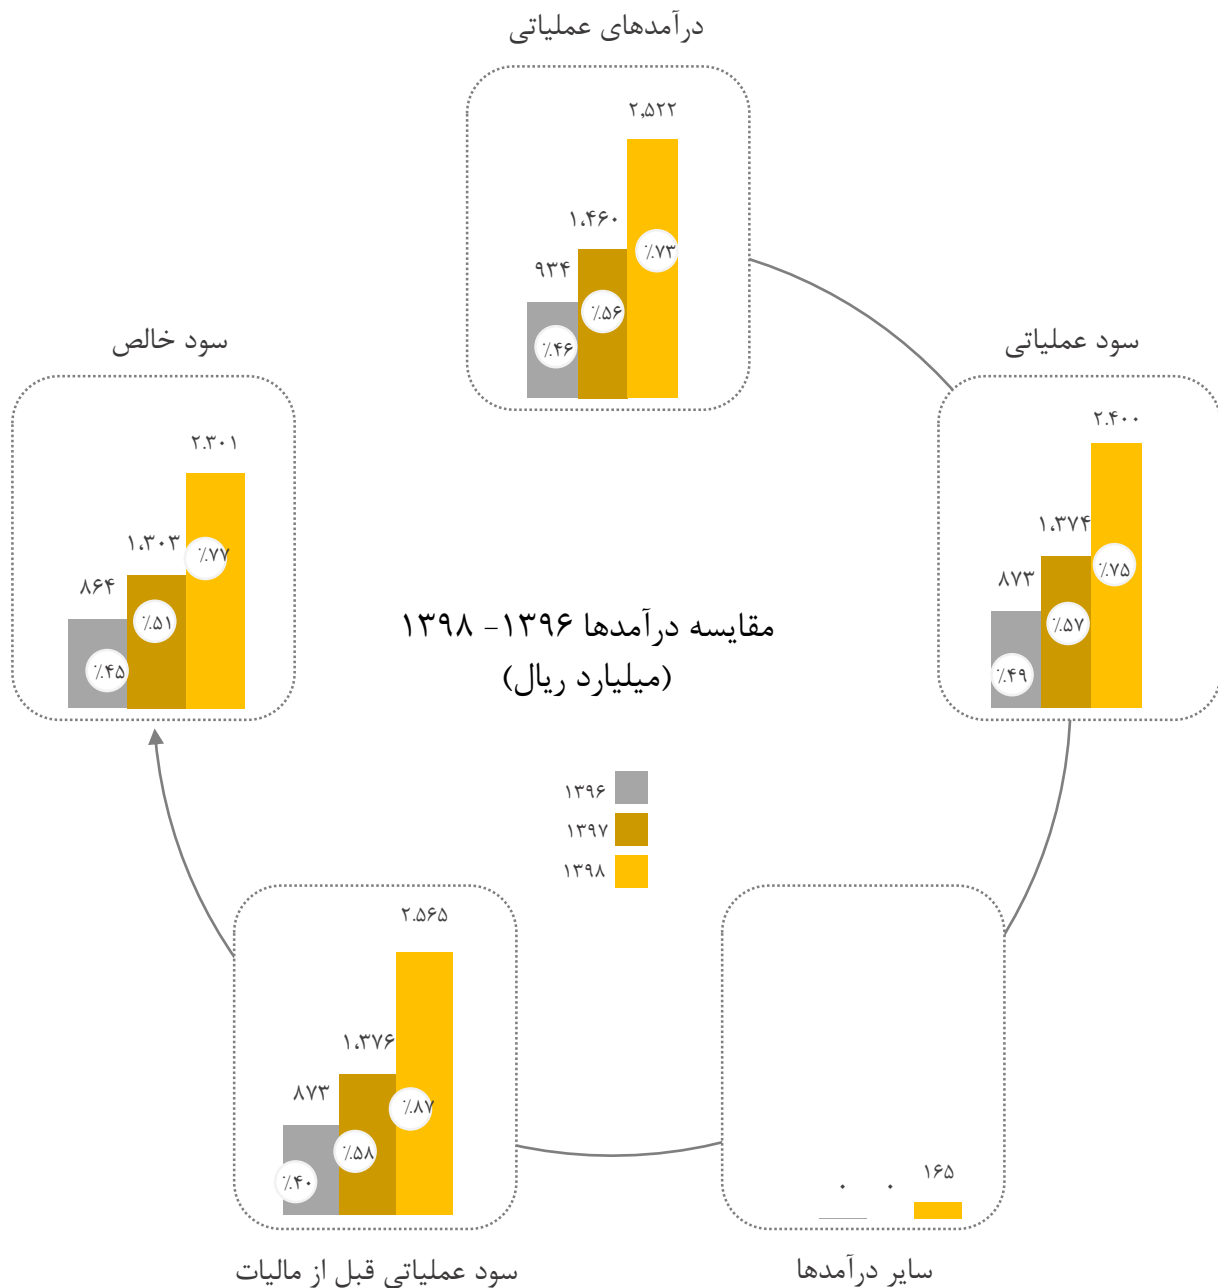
درآمدهای عملیاتی

۲,۵۲۲
۱,۴۶۰
۹۳۴
٪۷۳
٪۵۶
٪۴۶

سود عملیاتی

۲.۴۰۰
۱.۳۷۴
۸۷۳
٪۷۵
٪۵۷
٪۴۹

سود خالص

۲.۳۰۱
۱.۳۰۳
۸۶۴
٪۷۷
٪۵۱
٪۴۵

مقایسه درآمدها ۱۳۹۶- ۱۳۹۸
(میلیارد ریال)

۱۳۹۶
۱۳۹۷
۱۳۹۸

۲.۵۶۵
۱.۳۷۶
۸۷۳
٪۸۷
٪۵۸
٪۴۰

سود عملیاتی قبل از مالیات

۱۶۵
۰
۰

سایر درآمدها